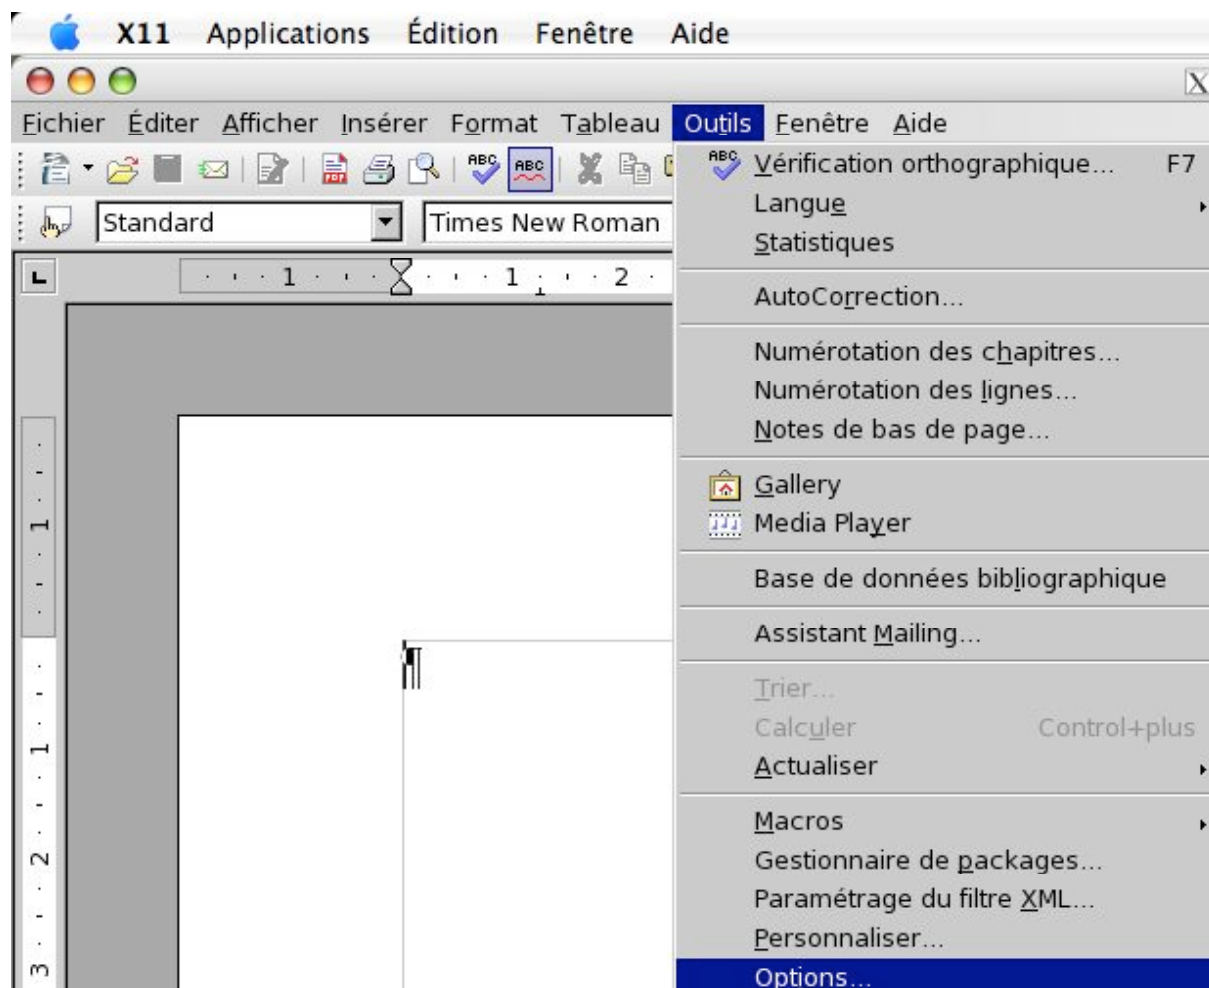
X11 Applications Édition Fenêtre Aide

X

Fichier Éditer Afficher Insérer Format Tableau Outils Fenêtre Aide

Standard Times New Roman

1 1 2

1 1 2 3

Vérification orthographique... F7
Langue
Statistiques

AutoCorrection...

Numérotation des chapitres...
Numérotation des lignes...
Notes de bas de page...

Gallery
Media Player

Base de données bibliographique

Assistant Mailing...

Trier...
Calculer Control+plus
Actualiser

Macros
Gestionnaire de packages...
Paramétrage du filtre XML...
Personnaliser...
Options...